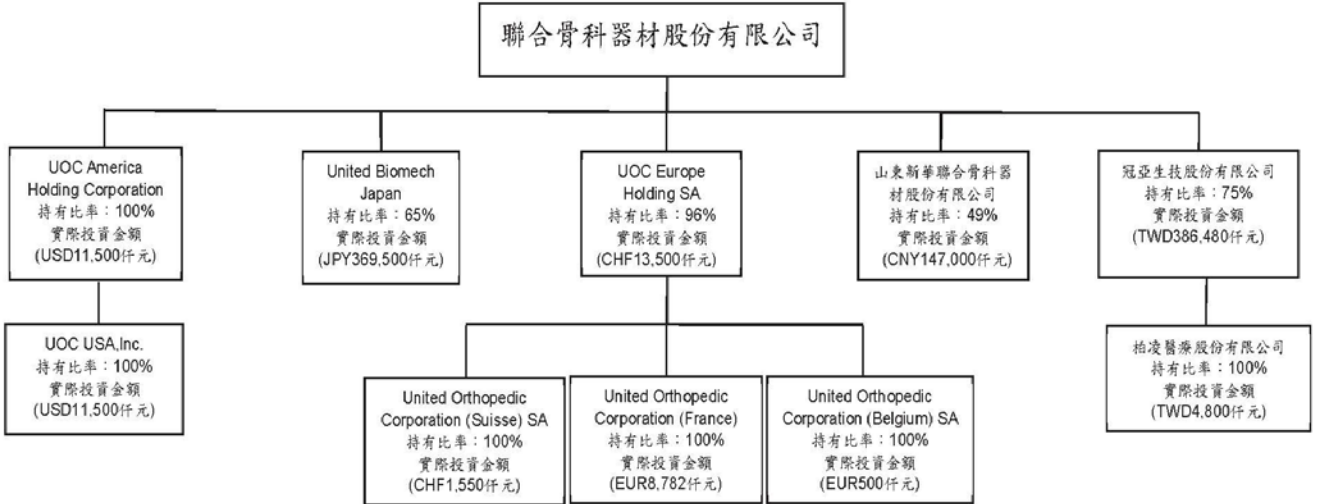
聯合骨科器材股份有限公司

UOC America Holding Corporation
持有比率：100%
實際投資金額
(USD11,500仟元)

United Biomech Japan
持有比率：65%
實際投資金額
(JPY369,500仟元)

UOC Europe Holding SA
持有比率：96%
實際投資金額
(CHF13,500仟元)

山東新華聯合骨科器材股份有限公司
持有比率：49%
實際投資金額
(CNY147,000仟元)

冠亞生技股份有限公司
持有比率：75%
實際投資金額
(TWD386,480仟元)

UOC USA,Inc.
持有比率：100%
實際投資金額
(USD11,500仟元)

柏凌醫療股份有限公司
持有比率：100%
實際投資金額
(TWD4,800仟元)

United Orthopedic Corporation (Suisse) SA
持有比率：100%
實際投資金額
(CHF1,550仟元)

United Orthopedic Corporation (France)
持有比率：100%
實際投資金額
(EUR8,782仟元)

United Orthopedic Corporation (Belgium) SA
持有比率：100%
實際投資金額
(EUR500仟元)